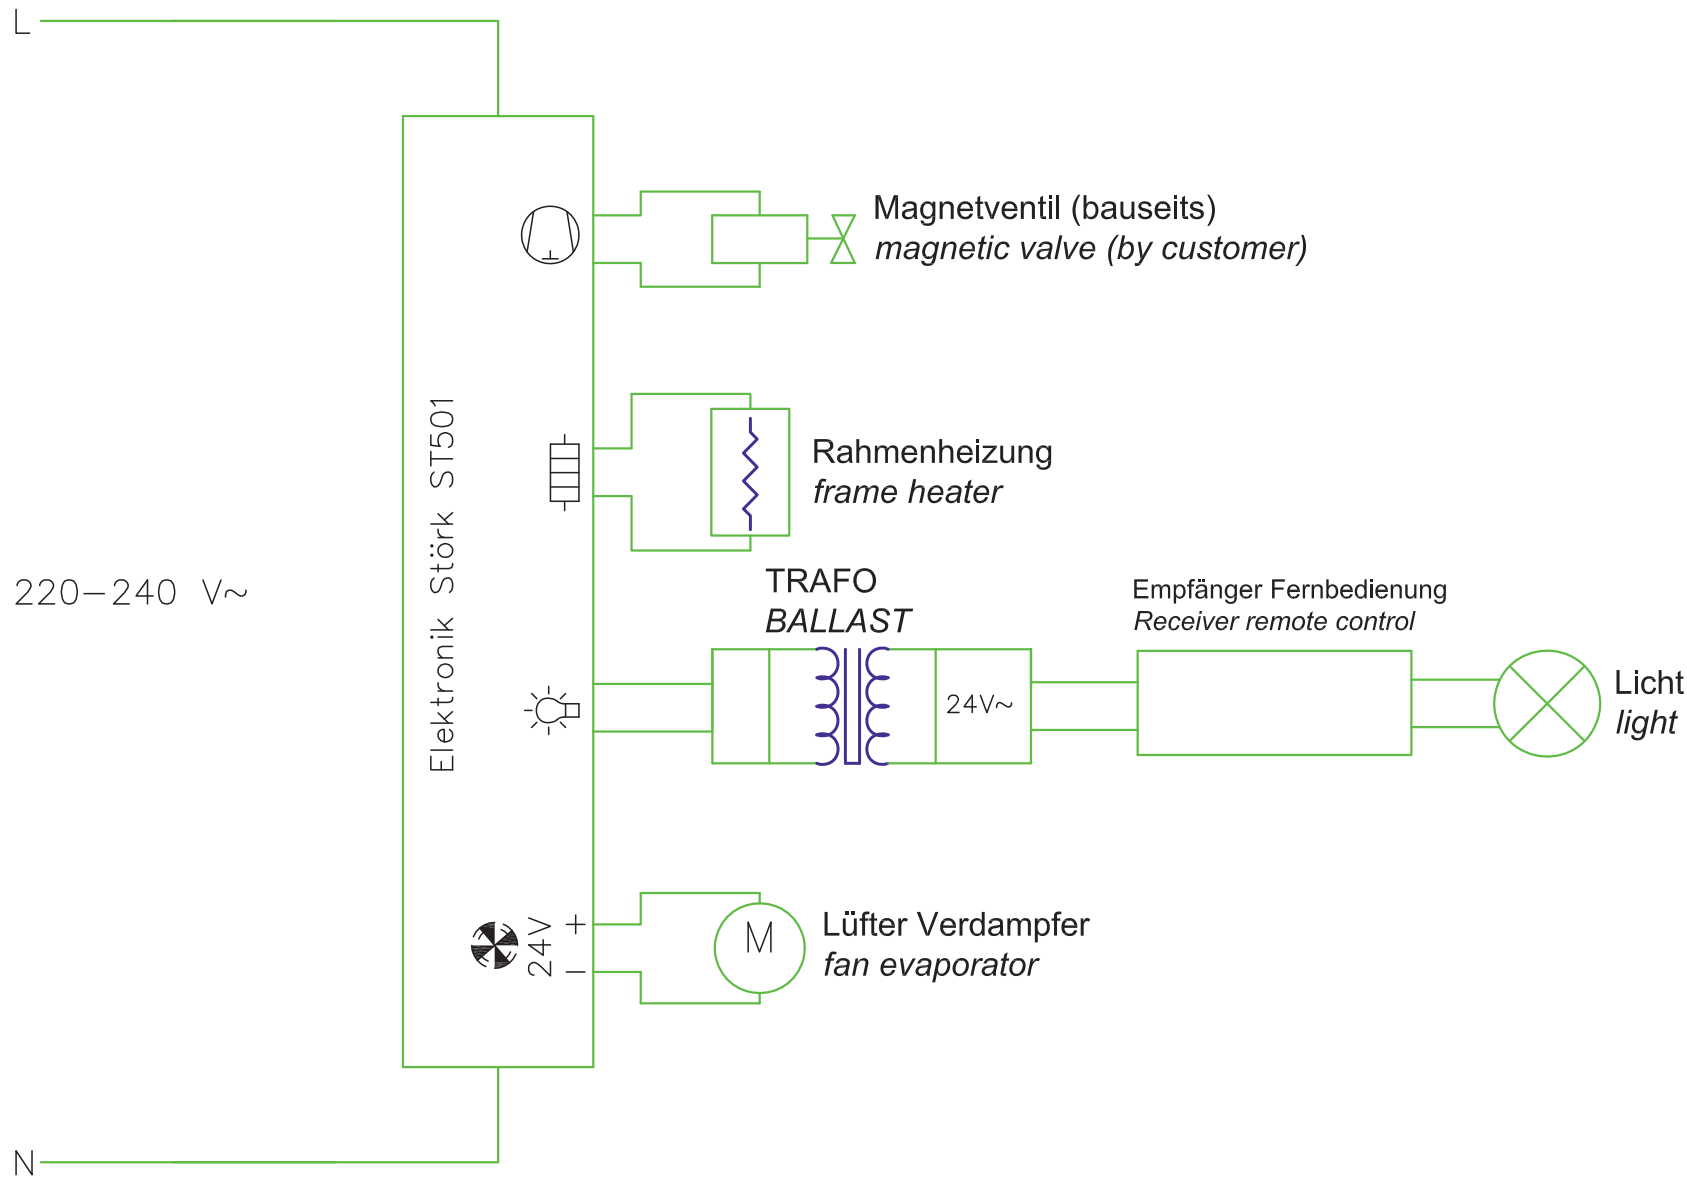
L

220–240 V~

Elektronik Störk ST501

Magnetventil (bauseits)
*magnetic valve (by customer)*

Rahmenheizung
*frame heater*

TRAFO
*BALLAST*

24V~

Empfänger Fernbedienung
*Receiver remote control*

Licht
*light*

24V + –

M

Lüfter Verdampfer
*fan evaporator*

N